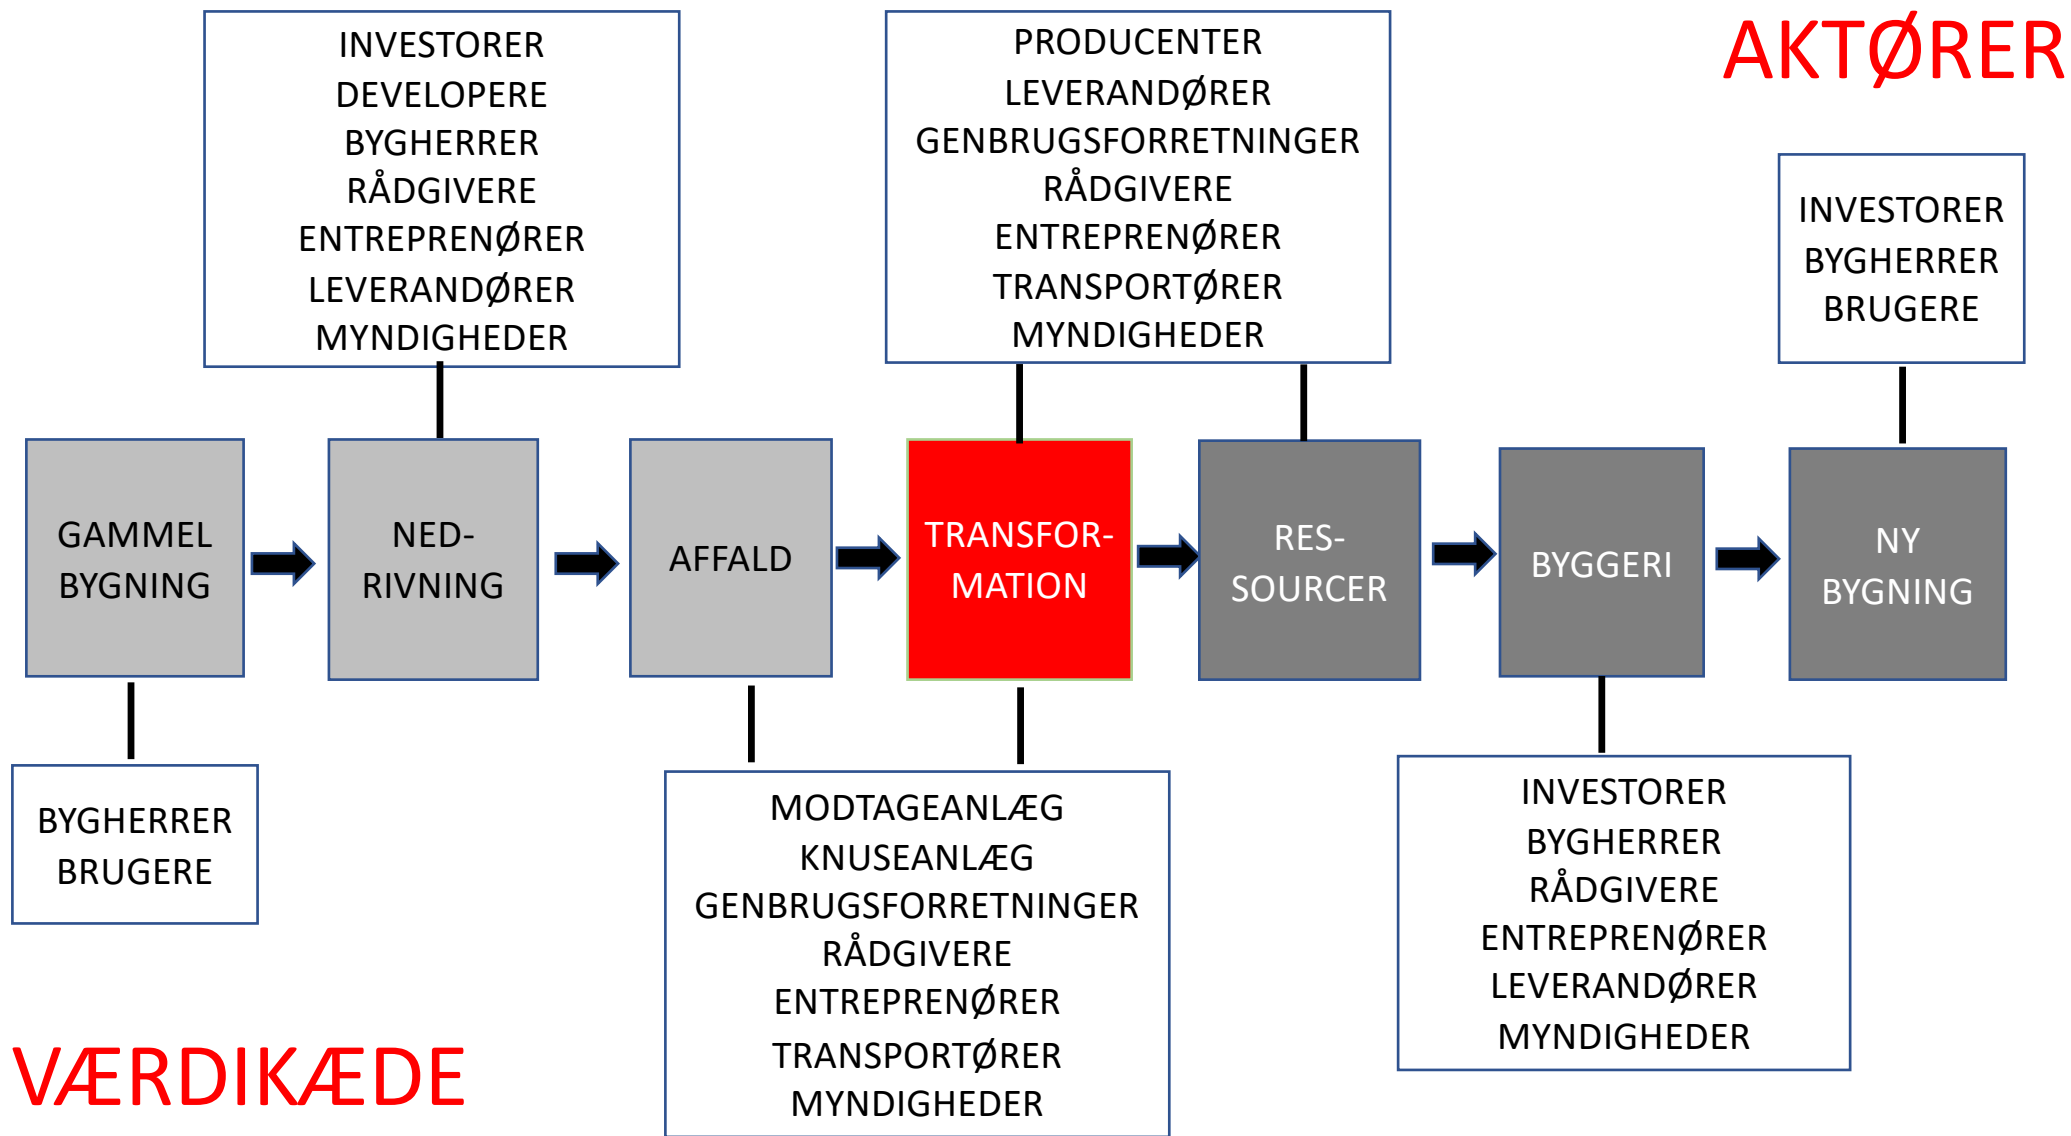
INVESTORER
DEVELOPERE
BYGHERRER
RÅDGIVERE
ENTREPRENØRER
LEVERANDØRER
MYNDIGHEDER

PRODUCENTER
LEVERANDØRER
GENBRUGSFORRETNINGER
RÅDGIVERE
ENTREPRENØRER
TRANSPORTØRER
MYNDIGHEDER

AKTØRER

INVESTORER
BYGHERRER
BRUGERE

GAMMEL BYGNING

NED-RIVNING

AFFALD

TRANSFOR-MATION

RES-SOURCER

BYGGERI

NY BYGNING

BYGHERRER
BRUGERE

MODTAGEANLÆG
KNUSEANLÆG
GENBRUGSFORRETNINGER
RÅDGIVERE
ENTREPRENØRER
TRANSPORTØRER
MYNDIGHEDER

INVESTORER
BYGHERRER
RÅDGIVERE
ENTREPRENØRER
LEVERANDØRER
MYNDIGHEDER

VÆRDIKÆDE